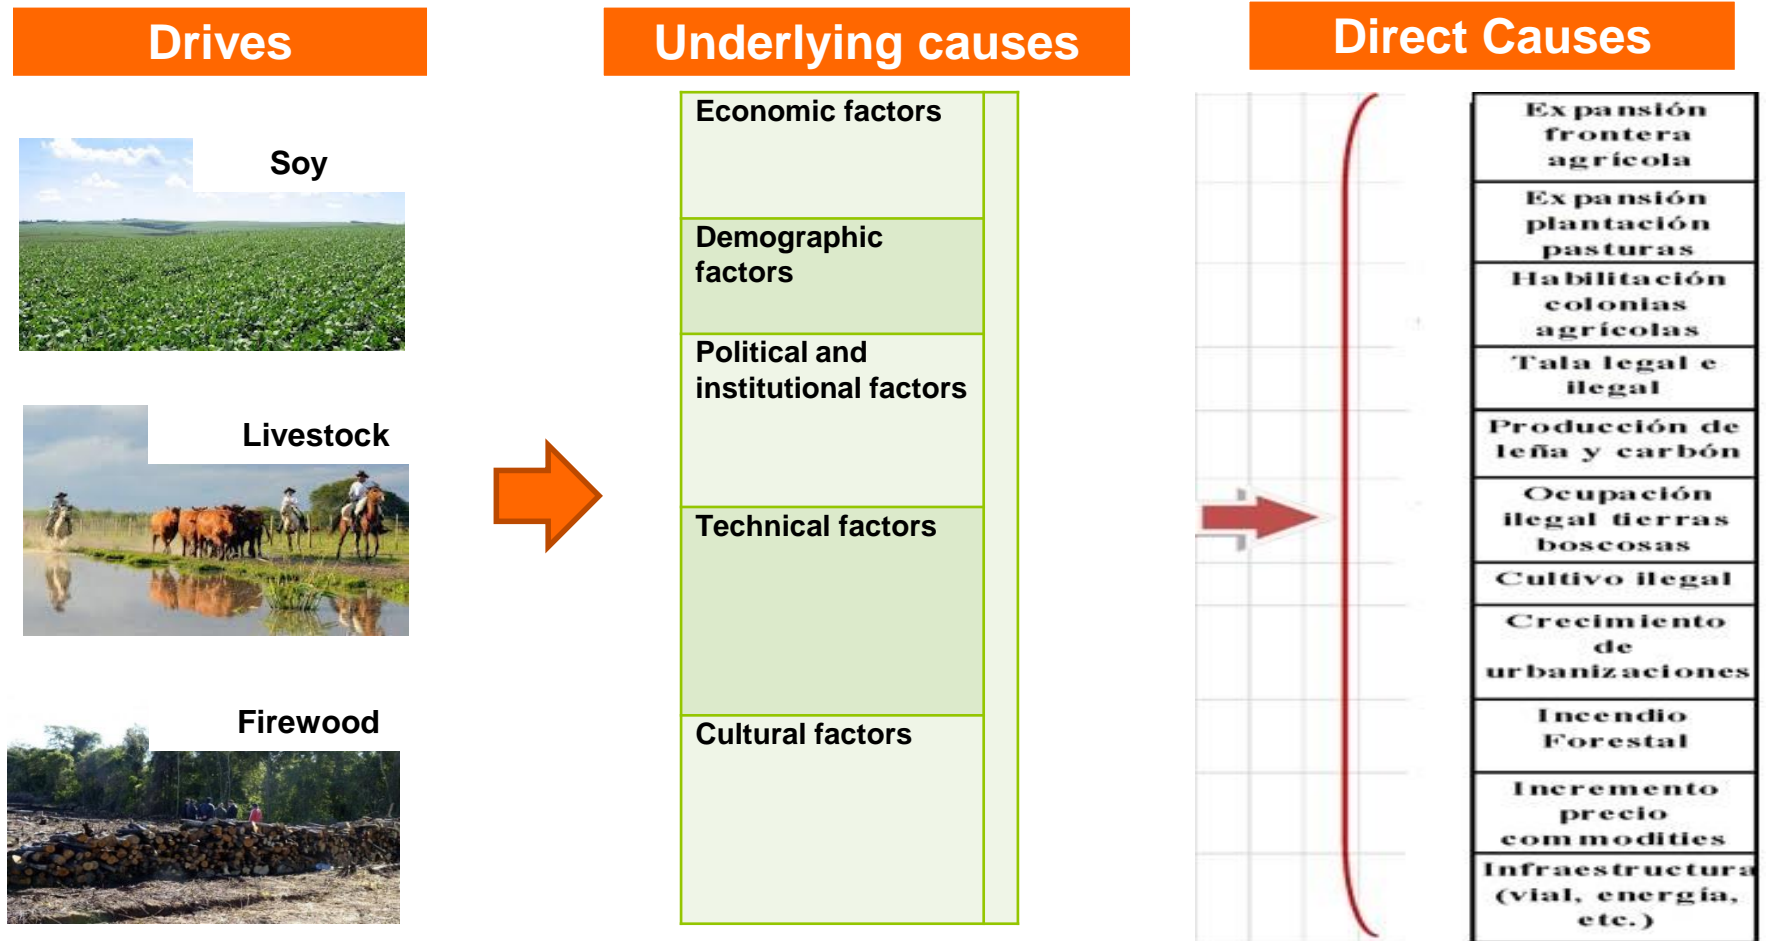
Drives

Soy

Livestock

Firewood

Underlying causes

Economic factors

Demographic factors

Political and institutional factors

Technical factors

Cultural factors

Direct Causes

| Expansión frontera agrícola |
|---|
| Expansión plantación pasturas |
| Habilitación colonias agrícolas |
| Tala legal e ilegal |
| Producción de leña y carbón |
| Ocupación ilegal tierras boscosas |
| Cultivo ilegal |
| Crecimiento de urbanizaciones |
| Incendio Forestal |
| Incremento precio commodities |
| Infraestructura (vial, energía, etc.) |